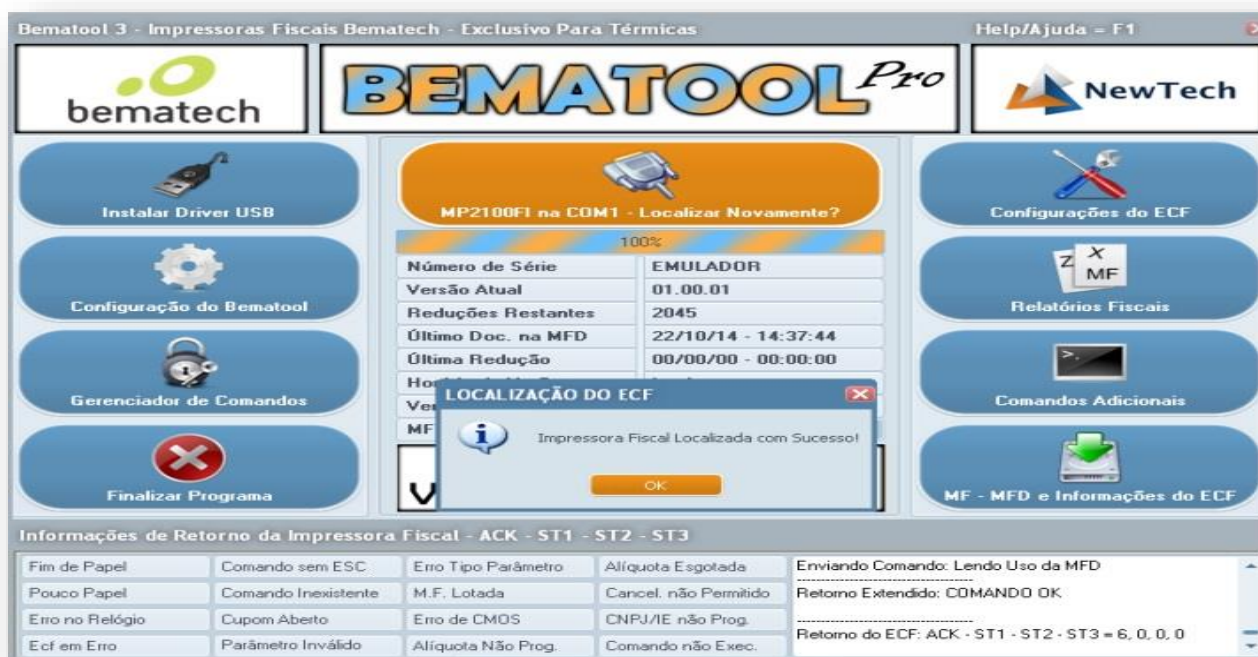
Bematool 3 - Impressoras Fiscais Bematech - Exclusivo Para Térmicas

Help/Ajuda = F1

bematech

BEMATOOL Pro

NewTech

Instalar Driver USB

MP2100FI na COM1 - Localizar Novamente?

Configurações do ECF

100%

| Número de Série | EMULADOR |
|---|---|
| Versão Atual | 01.00.01 |
| Reduções Restantes | 2045 |
| Último Doc. na MFD | 22/10/14 - 14:37:44 |
| Última Redução | 00/00/00 - 00:00:00 |
| Ho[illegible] | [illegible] |
| Ve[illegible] | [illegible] |
| MF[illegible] | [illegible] |

Configuração do Bematool

Relatórios Fiscais

Gerenciador de Comandos

Comandos Adicionais

Finalizar Programa

MF - MFD e Informações do ECF

LOCALIZAÇÃO DO ECF

Impressora Fiscal Localizada com Sucesso!

OK

V

Informações de Retorno da Impressora Fiscal - ACK - ST1 - ST2 - ST3

| Fim de Papel | Comando sem ESC | Erro Tipo Parâmetro | Alíquota Esgotada |
|---|---|---|---|
| Pouco Papel | Comando Inexistente | M.F. Lotada | Cancel. não Permitido |
| Erro no Relógio | Cupom Aberto | Erro de CMOS | CNPJ/IE não Prog. |
| Ecf em Erro | Parâmetro Inválido | Alíquota Não Prog. | Comando não Exec. |

Enviando Comando: Lendo Uso da MFD
Retorno Extendido: COMANDO OK
Retorno do ECF: ACK - ST1 - ST2 - ST3 = 6, 0, 0, 0